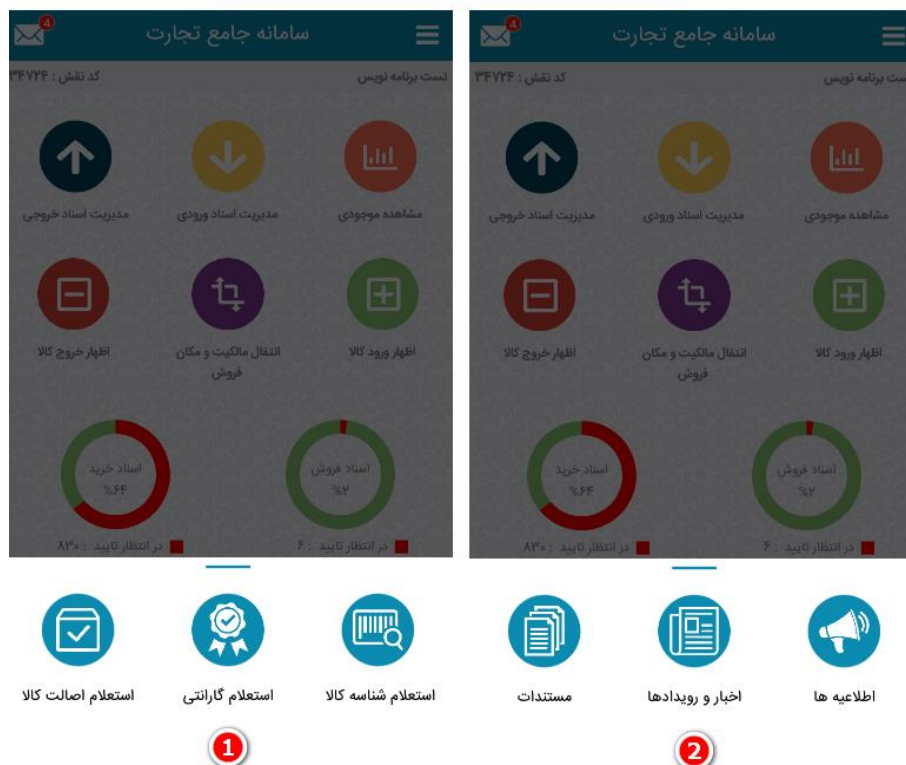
4
سامانه جامع تجارت
تست برنامه نویس
کد نقش : ۳۴۷۷۴
مشاهده موجودی
مدیریت اسناد ورودی
مدیریت اسناد خروجی
اظهار ورود کالا
انتقال مالکیت و مکان فروش
اظهار خروج کالا
اسناد فروش
%۲
اسناد خرید
%۶۴
در انتظار تایید : ۶
در انتظار تایید : ۸۳۰
استعلام شناسه کالا
استعلام گارانتی
استعلام اصالت کالا
1

4
سامانه جامع تجارت
تست برنامه نویس
کد نقش : ۳۴۷۷۴
مشاهده موجودی
مدیریت اسناد ورودی
مدیریت اسناد خروجی
اظهار ورود کالا
انتقال مالکیت و مکان فروش
اظهار خروج کالا
اسناد فروش
%۲
اسناد خرید
%۶۴
در انتظار تایید : ۶
در انتظار تایید : ۸۳۰
اطلاعیه ها
اخبار و رویدادها
مستندات
2